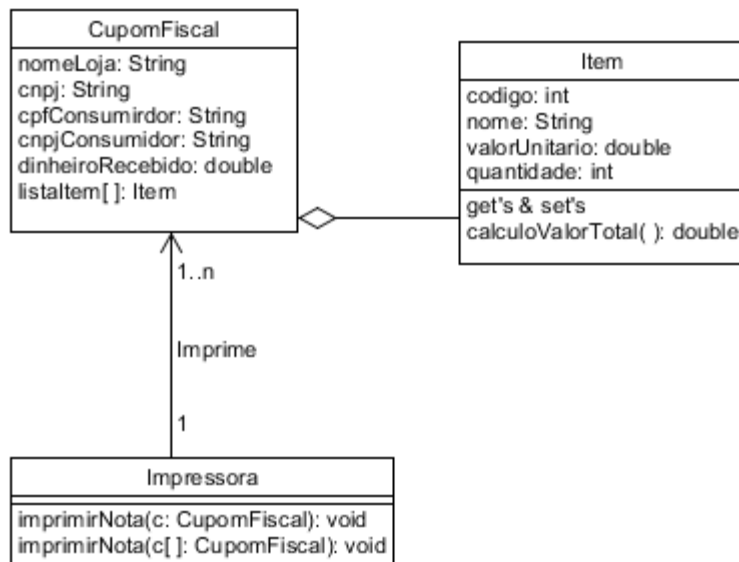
CupomFiscal

nomeLoja: String
cnpj: String
cpfConsumirdor: String
cnpjConsumidor: String
dinheiroRecebido: double
listaItem[ ]: Item

Item

codigo: int
nome: String
valorUnitario: double
quantidade: int

get's & set's
calculoValorTotal( ): double

1..n

Imprime

1

Impressora

imprimirNota(c: CupomFiscal): void
imprimirNota(c[ ]: CupomFiscal): void